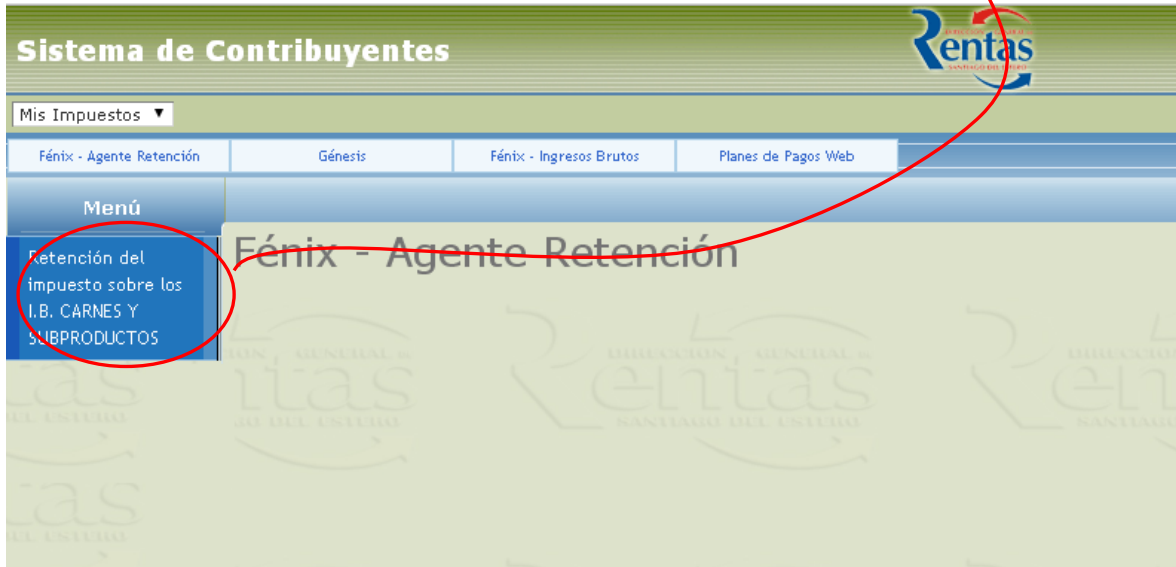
Sistema de Contribuyentes

DIRECCIÓN GENERAL
Rentas
SANTIAGO DEL ESTERO

Mis Impuestos ▼

Fénix - Agente Retención | Génesis | Fénix - Ingresos Brutos | Planes de Pagos Web

Menú

Retención del impuesto sobre los I.B. CARNES Y SUBPRODUCTOS

Fénix - Agente Retención

DIRECCIÓN GENERAL
Rentas
SANTIAGO DEL ESTERO